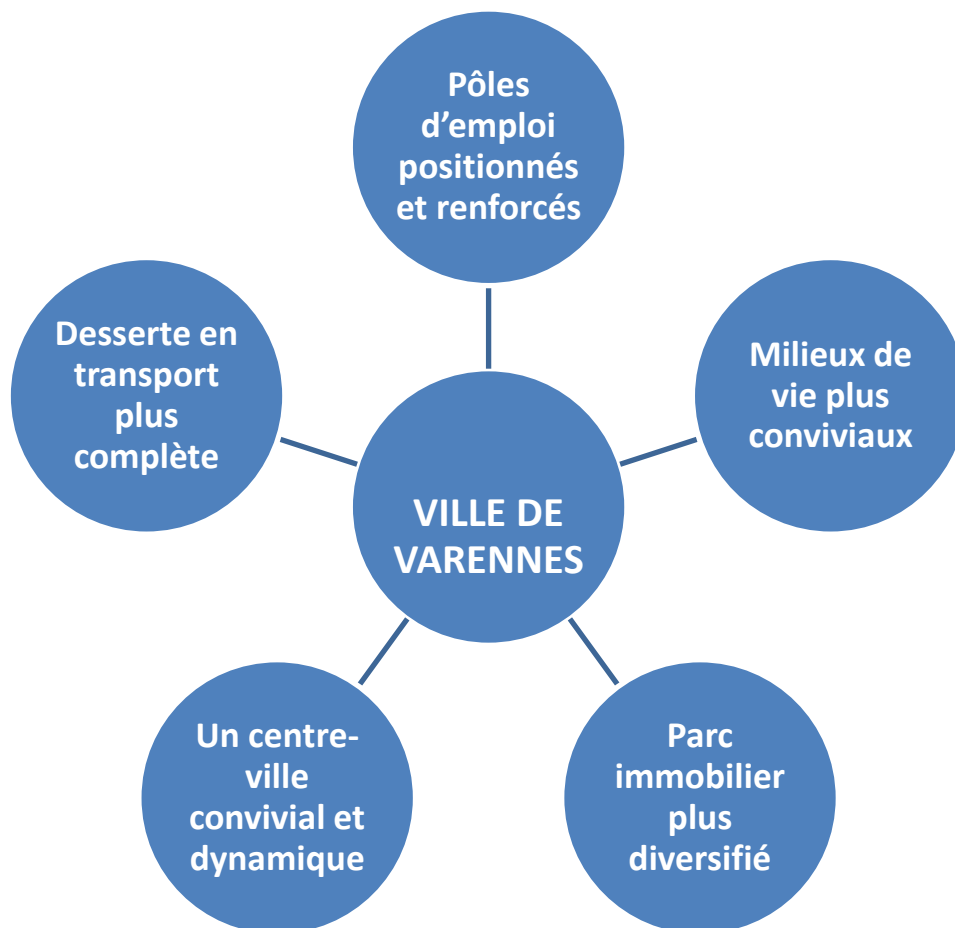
Pôles d'emploi positionnés et renforcés

Desserte en transport plus complète

Milieux de vie plus conviviaux

VILLE DE VARENNES

Un centre-ville convivial et dynamique

Parc immobilier plus diversifié